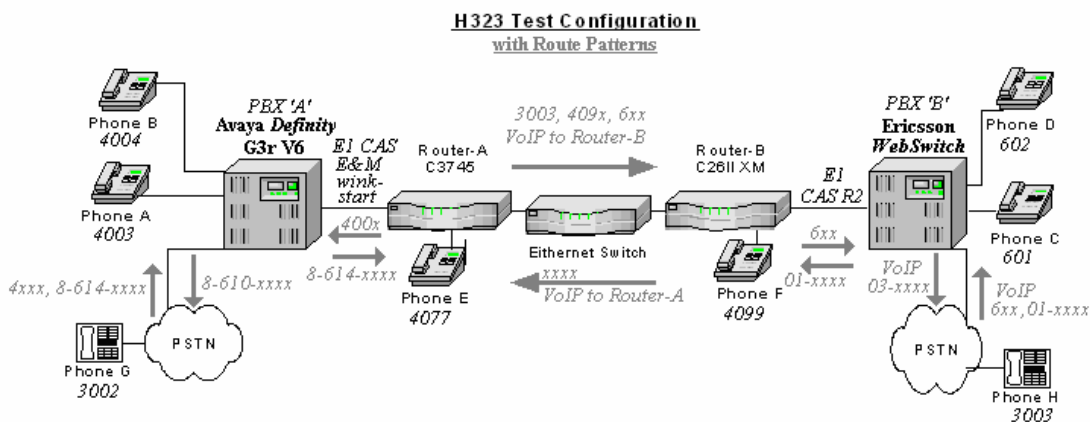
H323 Test Configuration
with Route Patterns

Phone B
4004

Phone A
4003

PBX 'A'
Avaya Definity
G3r V6

E1 CAS
E&M
wink-start

Router-A
C3745

3003, 409x, 6xx
VoIP to Router-B

Router-B
C2611 XM

E1
CAS R2

PBX 'B'
Ericsson
WebSwitch

Phone D
602

Phone C
601

400x

8-614-xxxx

Eithernet Switch

6xx

01-xxxx

Phone E
4077

xxxx
VoIP to Router-A

Phone F
4099

VoIP
03-xxxx

VoIP
6xx, 01-xxxx

4xxx, 8-614-xxxx

8-610-xxxx

PSTN

Phone G
3002

PSTN

Phone H
3003